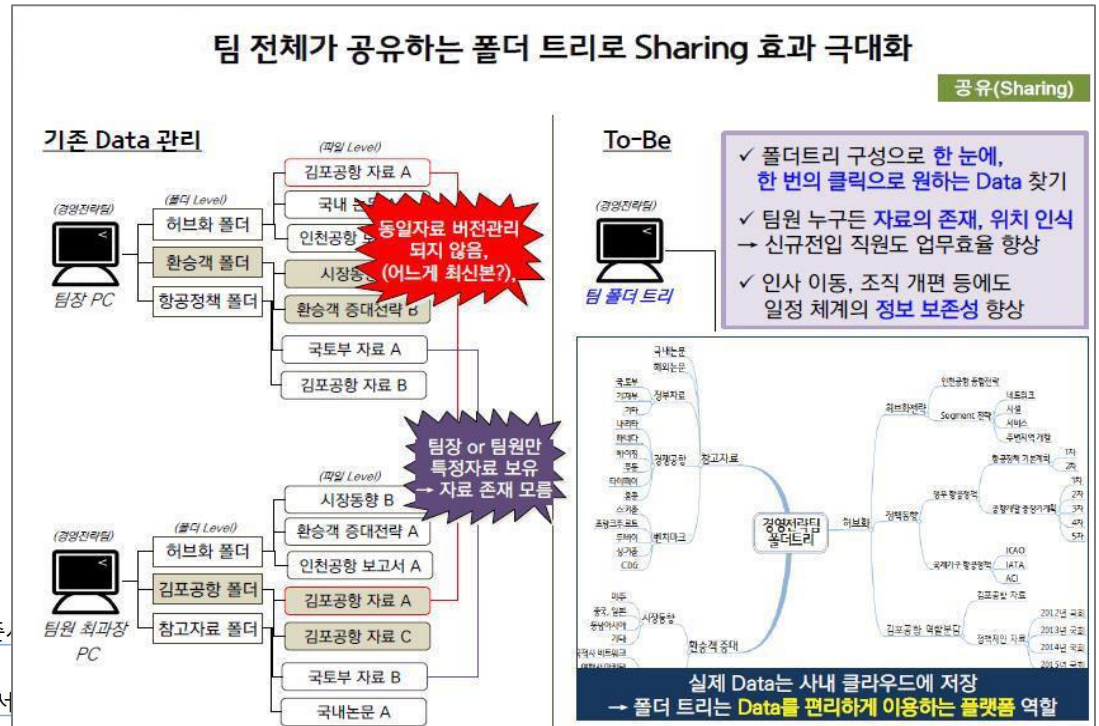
팀 전체가 공유하는 폴더 트리로 Sharing 효과 극대화

공유(Sharing)

기존 Data 관리

(파일 Level)

(폴더 Level)

(경영전략팀)

팀장 PC

허브화 폴더

환승객 폴더

항공정책 폴더

김포공항 자료 A

국내 논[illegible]

인천공항 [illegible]

시장동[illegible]

환승객 증대전략 B

국토부 자료 A

김포공항 자료 B

동일자료 버전관리 되지 않음, (어느게 최신본?),

팀장 or 팀원만 특정자료 보유 → 자료 존재 모름

(파일 Level)

(폴더 Level)

(경영전략팀)

팀원 최과장 PC

허브화 폴더

김포공항 폴더

참고자료 폴더

시장동향 B

환승객 증대전략 A

인천공항 보고서 A

김포공항 자료 A

김포공항 자료 C

국토부 자료 B

국내논문 A

To-Be

(경영전략팀)

팀 폴더 트리

✓ 폴더트리 구성으로 한 눈에, 한 번의 클릭으로 원하는 Data 찾기

✓ 팀원 누구든 자료의 존재, 위치 인식 → 신규전입 직원도 업무효율 향상

✓ 인사 이동, 조직 개편 등에도 일정 체계의 정보 보존성 향상

경영전략팀 폴더트리

참고자료

국내논문

해외논문

정부자료

국토부

기재부

기타

경쟁공항

나리타

하네다

하이징

푸동

타이페이

홍콩

벤치마크

스키폴

프랑크푸르트

두바이

싱가폴

CDG

허브화

허브화전략

인천공항 종합전략

Segment 전략

네트워크

시설

서비스

주변지역 개발

정책동향

항공정책 기본계획

1차

2차

정부 항공정책

공항개발 중장기계획

1차

2차

3차

4차

5차

국제기구 항공정책

ICAO

IATA

ACI

김포공항 역할분담

김포공항 자료

정책제언 자료

2012년 국회

2013년 국회

2014년 국회

2015년 국회

환승객 증대

시장동향

미주

중국, 일본

동남아시아

기타

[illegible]

실제 Data는 사내 클라우드에 저장 → 폴더 트리는 Data를 편리하게 이용하는 플랫폼 역할